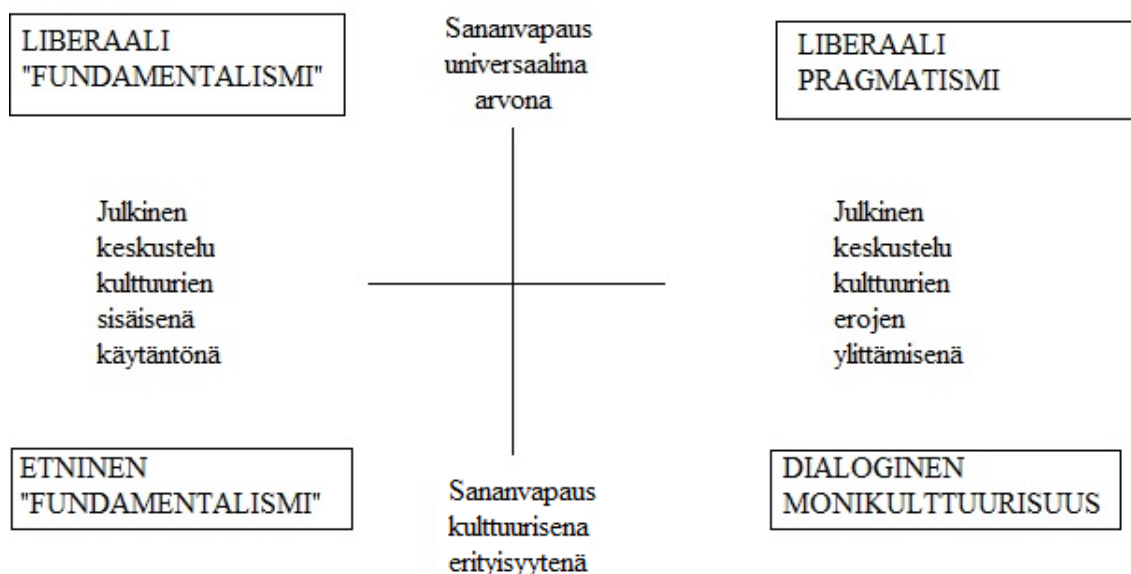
LIBERAALI "FUNDAMENTALISMI"

Sananvapaus universaalina arvona

LIBERAALI PRAGMATISMI

Julkinen keskustelu kulttuurien sisäisenä käytäntönä

Julkinen keskustelu kulttuurien erojen ylittämisenä

ETNINEN "FUNDAMENTALISMI"

Sananvapaus kulttuurisena erityisyytenä

DIALOGINEN MONIKULTTUURISUUS